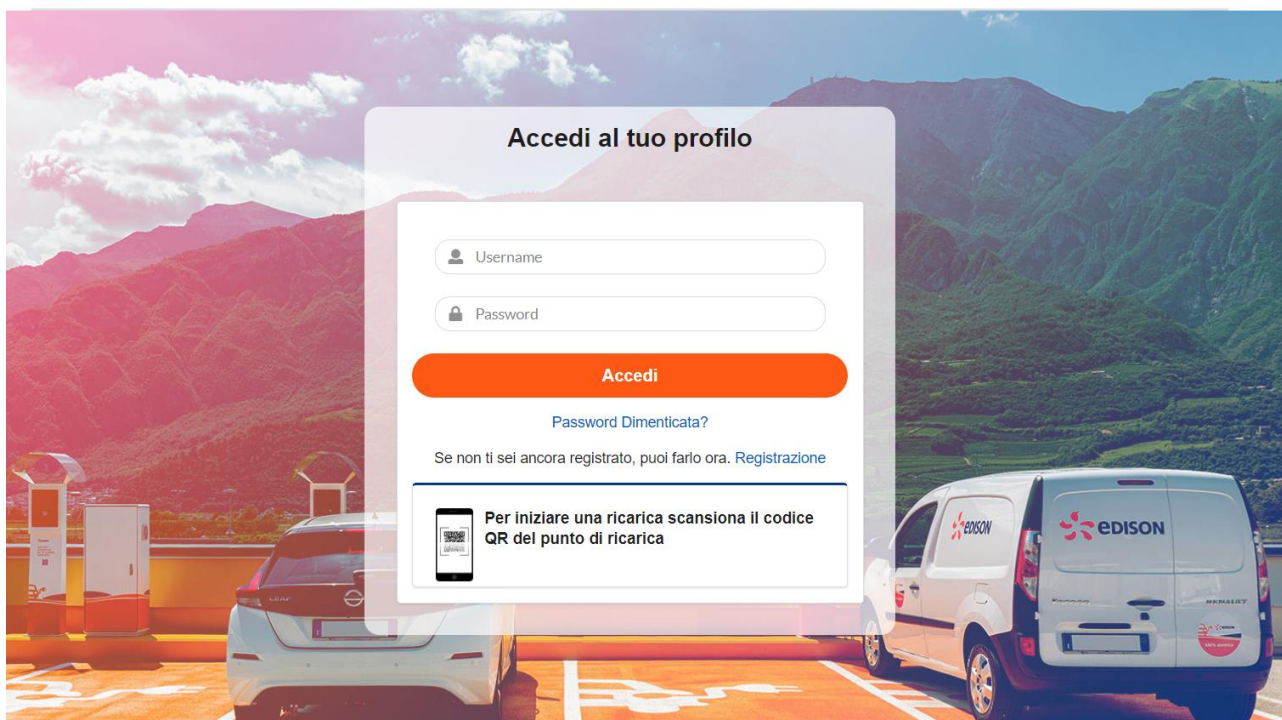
Accedi al tuo profilo

Username

Password

Accedi

Password Dimenticata?

Se non ti sei ancora registrato, puoi farlo ora. Registrazione

Per iniziare una ricarica scansiona il codice QR del punto di ricarica

EDISON

EDISON

LEAF